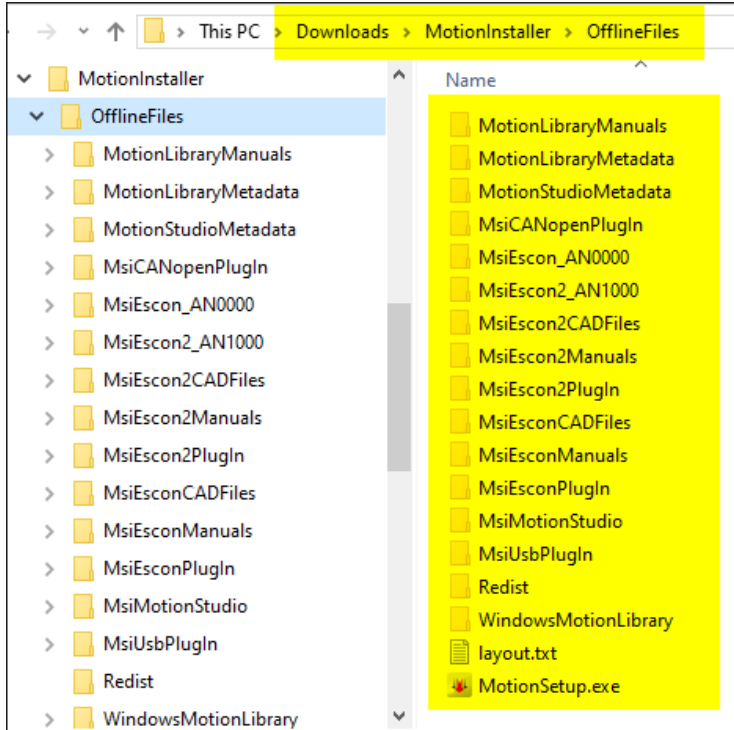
This PC > Downloads > MotionInstaller > OfflineFiles

MotionInstaller
OfflineFiles
MotionLibraryManuals
MotionLibraryMetadata
MotionStudioMetadata
MsiCANopenPlugIn
MsiEscon_AN0000
MsiEscon2_AN1000
MsiEscon2CADFiles
MsiEscon2Manuals
MsiEscon2PlugIn
MsiEsconCADFiles
MsiEsconManuals
MsiEsconPlugIn
MsiMotionStudio
MsiUsbPlugIn
Redist
WindowsMotionLibrary

Name
MotionLibraryManuals
MotionLibraryMetadata
MotionStudioMetadata
MsiCANopenPlugIn
MsiEscon_AN0000
MsiEscon2_AN1000
MsiEscon2CADFiles
MsiEscon2Manuals
MsiEscon2PlugIn
MsiEsconCADFiles
MsiEsconManuals
MsiEsconPlugIn
MsiMotionStudio
MsiUsbPlugIn
Redist
WindowsMotionLibrary
layout.txt
MotionSetup.exe